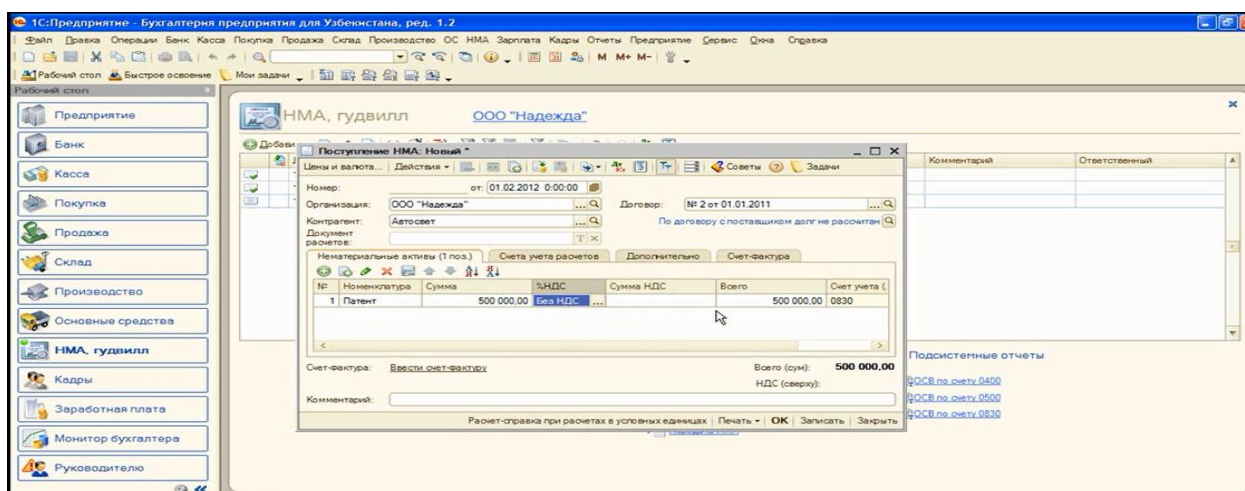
1С:Предприятие - Бухгалтерия предприятия для Узбекистана, ред. 1.2

Файл Правка Операции Банк Касса Покупка Продажа Склад Производство ОС НМА Зарплата Кадры Отчеты Предприятие Сервис Окна Справка

M M+ M-

Рабочий стол Быстрое освоение Мои задачи

Рабочий стол

Предприятие
Банк
Касса
Покупка
Продажа
Склад
Производство
Основные средства
НМА, гудвилл
Кадры
Заработная плата
Монитор бухгалтера
Руководителю

НМА, гудвилл ООО "Надежда"

Добави

Комментарий | Ответственный

Поступление НМА: Новый *

Цены и валюта... Действия Советы Задачи

Номер: от: 01.02.2012 0:00:00

Организация: ООО "Надежда" Договор: № 2 от 01.01.2011

Контрагент: Автосвет По договору с поставщиком долг не рассчитан

Документ расчетов:

Нематериальные активы (1 поз.) | Счета учета расчетов | Дополнительно | Счет-фактура

| № | Номенклатура | Сумма | %НДС | Сумма НДС | Всего | Счет учета ( |
|---|---|---|---|---|---|---|
| 1 | Патент | 500 000,00 | Без НДС | | 500 000,00 | 0830 |

Счет-фактура: Ввести счет-фактуру Всего (сум): 500 000,00

НДС (сверху):

Комментарий:

Расчет-справка при расчетах в условных единицах | Печать | OK | Записать | Закрыть

Подсистемные отчеты

ВОСВ по счету 0400
ВОСВ по счету 0500
ВОСВ по счету 0830